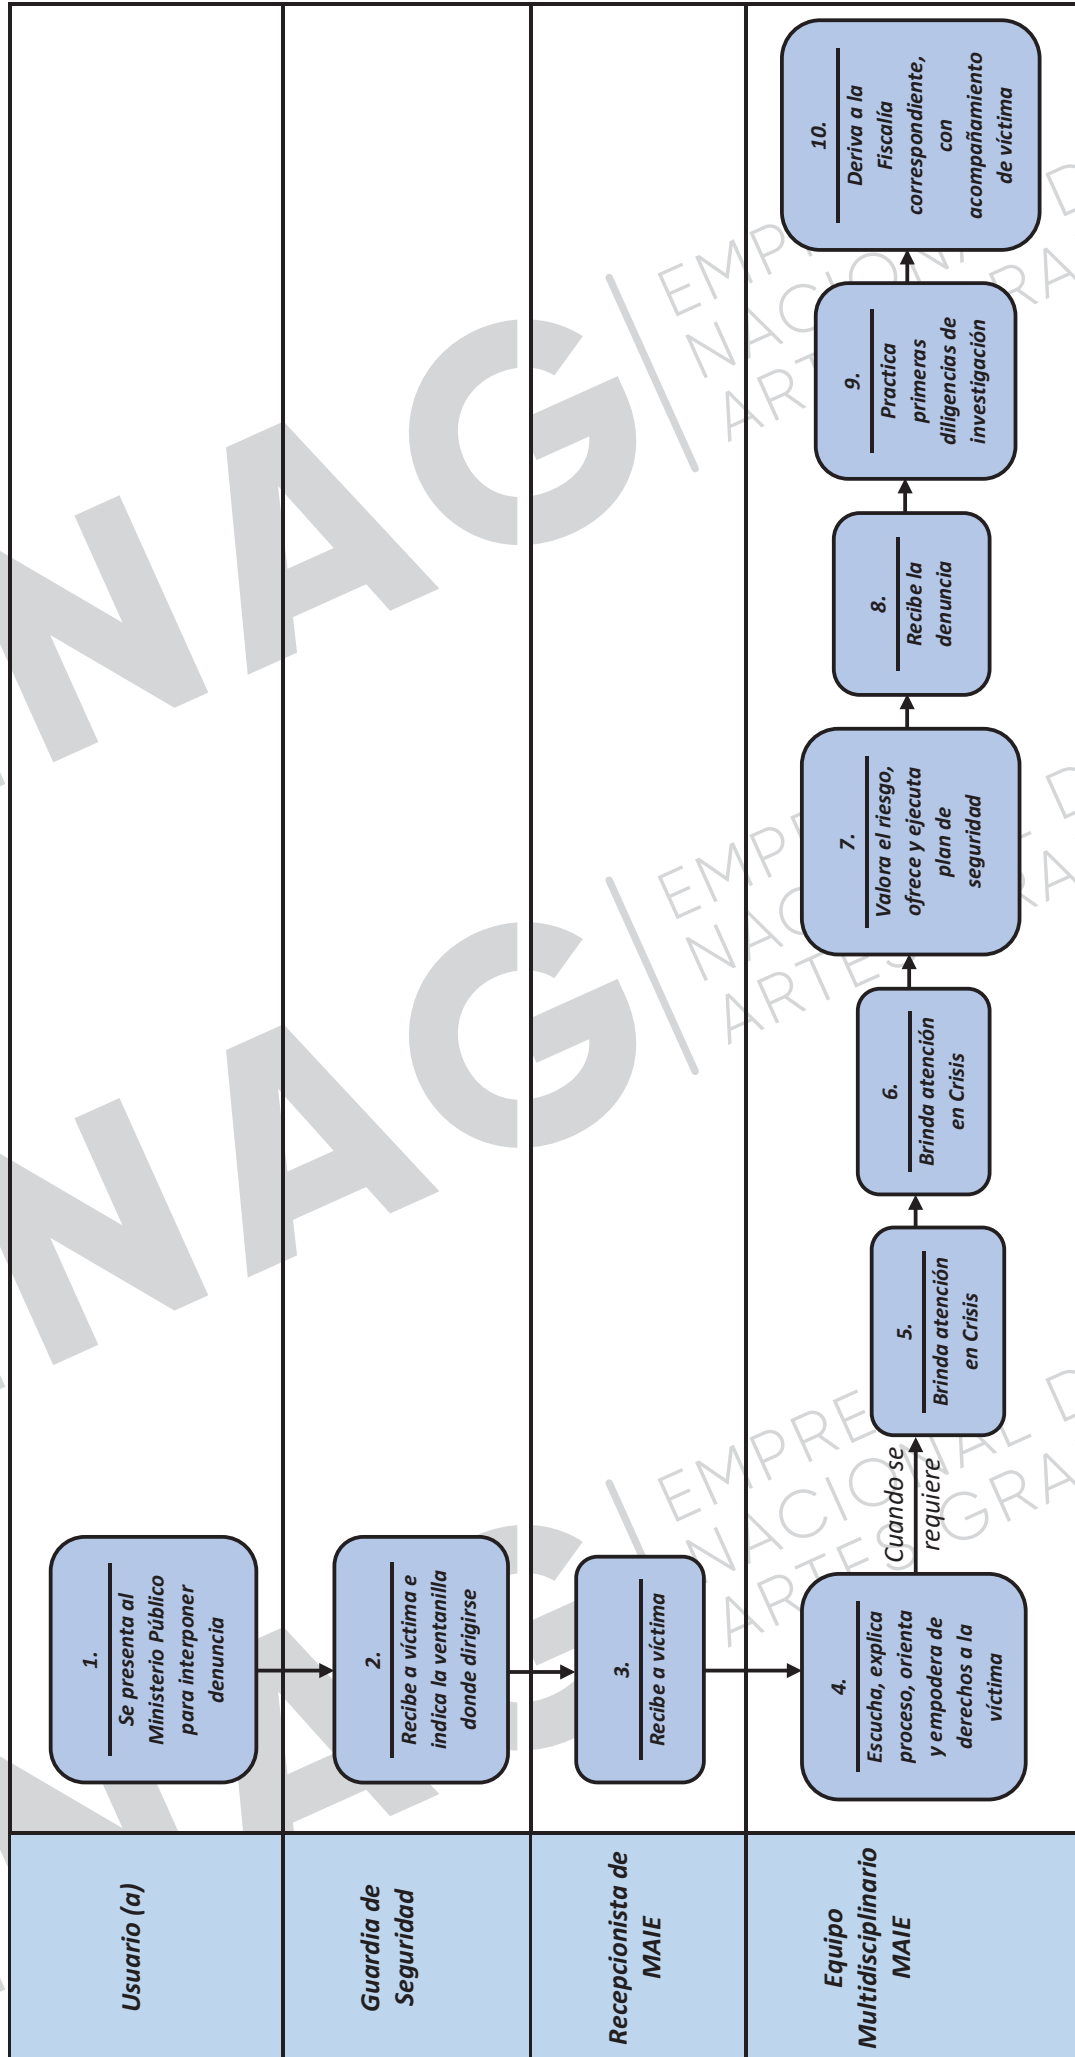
Usuario (a)

Guardia de Seguridad

Recepcionista de MAIE

Equipo Multidisciplinario MAIE

1.
Se presenta al Ministerio Público para interponer denuncia

2.
Recibe a víctima e indica la ventanilla donde dirigirse

3.
Recibe a víctima

4.
Escucha, explica proceso, orienta y empodera de derechos a la víctima

Cuando se requiere

5.
Brinda atención en Crisis

6.
Brinda atención en Crisis

7.
Valora el riesgo, ofrece y ejecuta plan de seguridad

8.
Recibe la denuncia

9.
Practica primeras diligencias de investigación

10.
Deriva a la Fiscalía correspondiente, con acompañamiento de víctima

NAG EMPRESA NACIONAL DE ARTES GRAFICAS

NAG EMPRESA NACIONAL DE ARTES GRAFICAS

NAG EMPRESA NACIONAL DE ARTES GRAFICAS